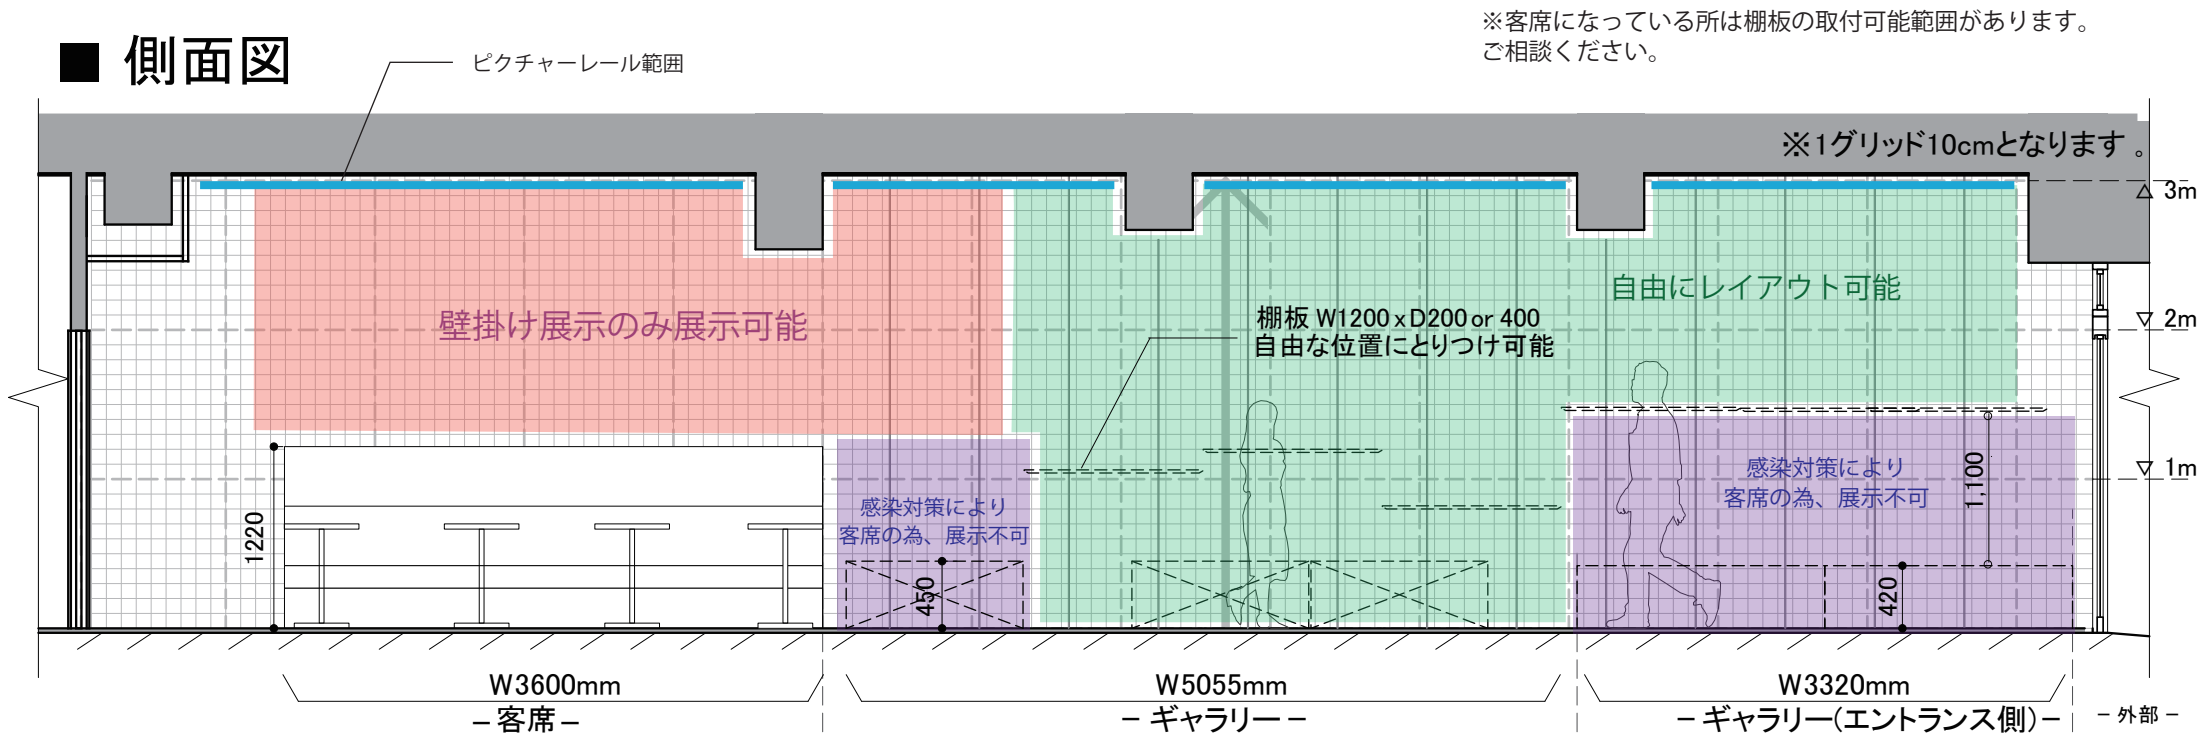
■ 側面図

ピクチャーレール範囲

※客席になっている所は棚板の取付可能範囲があります。
ご相談ください。

※1グリッド10cmとなります 。

3m

2m

1m

壁掛け展示のみ展示可能

自由にレイアウト可能

棚板 W1200 x D200 or 400
自由な位置にとりつけ可能

感染対策により
客席の為、展示不可

感染対策により
客席の為、展示不可

1220

450

420

1,100

W3600mm
– 客席 –

W5055mm
– ギャラリー –

W3320mm
– ギャラリー(エントランス側) –

– 外部 –